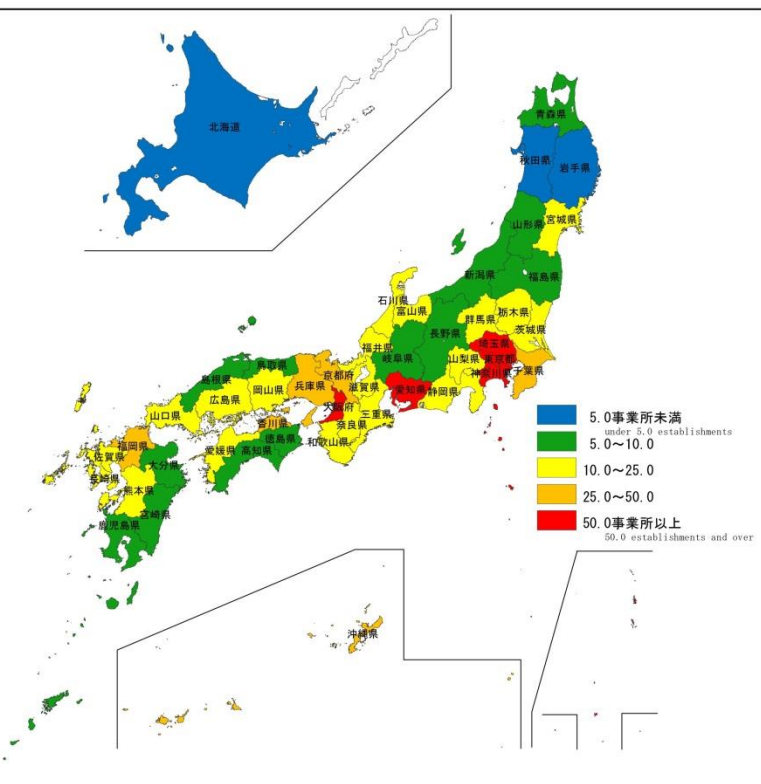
北海道

青森県
秋田県
岩手県
山形県
宮城県
新潟県
福島県
石川県
富山県
群馬県
栃木県
茨城県
長野県
埼玉県
福井県
岐阜県
山梨県
東京都
千葉県
神奈川県
鳥取県
島根県
京都府
滋賀県
愛知県
静岡県
岡山県
兵庫県
広島県
山口県
大阪府
三重県
奈良県
香川県
和歌山県
福岡県
徳島県
愛媛県
高知県
佐賀県
大分県
長崎県
熊本県
宮崎県
鹿児島県
沖縄県

5.0事業所未満
under 5.0 establishments
5.0～10.0
10.0～25.0
25.0～50.0
50.0事業所以上
50.0 establishments and over